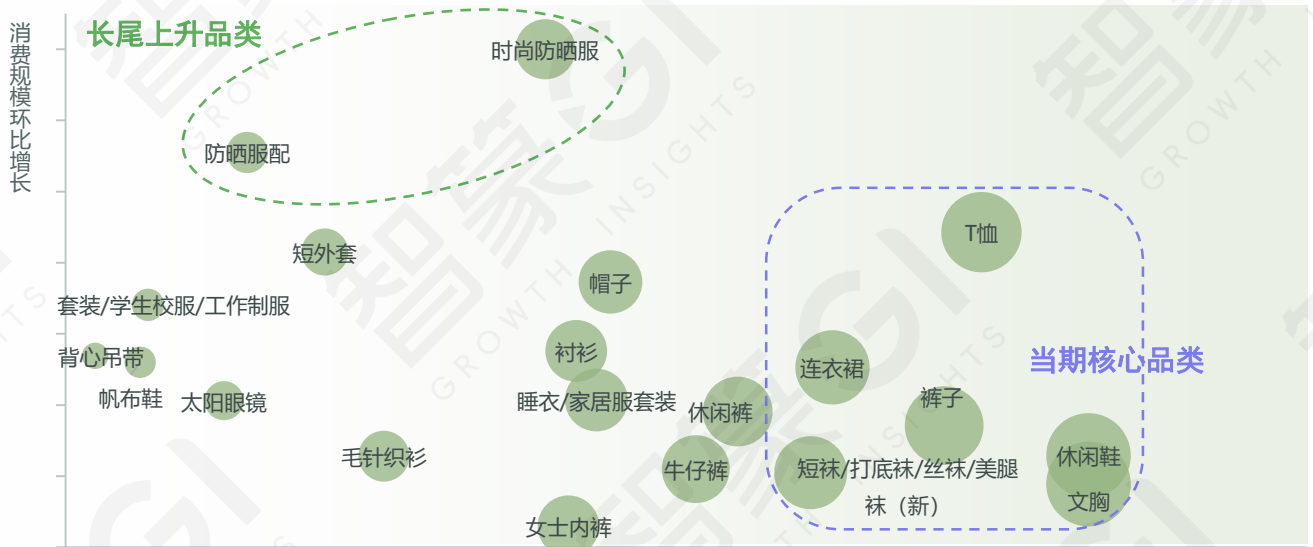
消费规模环比增长

长尾上升品类

时尚防晒服

防晒服配

短外套

套装/学生校服/工作制服

背心吊带

帆布鞋

太阳眼镜

帽子

衬衫

睡衣/家居服套装

休闲裤

毛针织衫

牛仔裤

女士内裤

T恤

连衣裙

当期核心品类

裤子

短袜/打底袜/丝袜/美腿袜（新）

休闲鞋

文胸